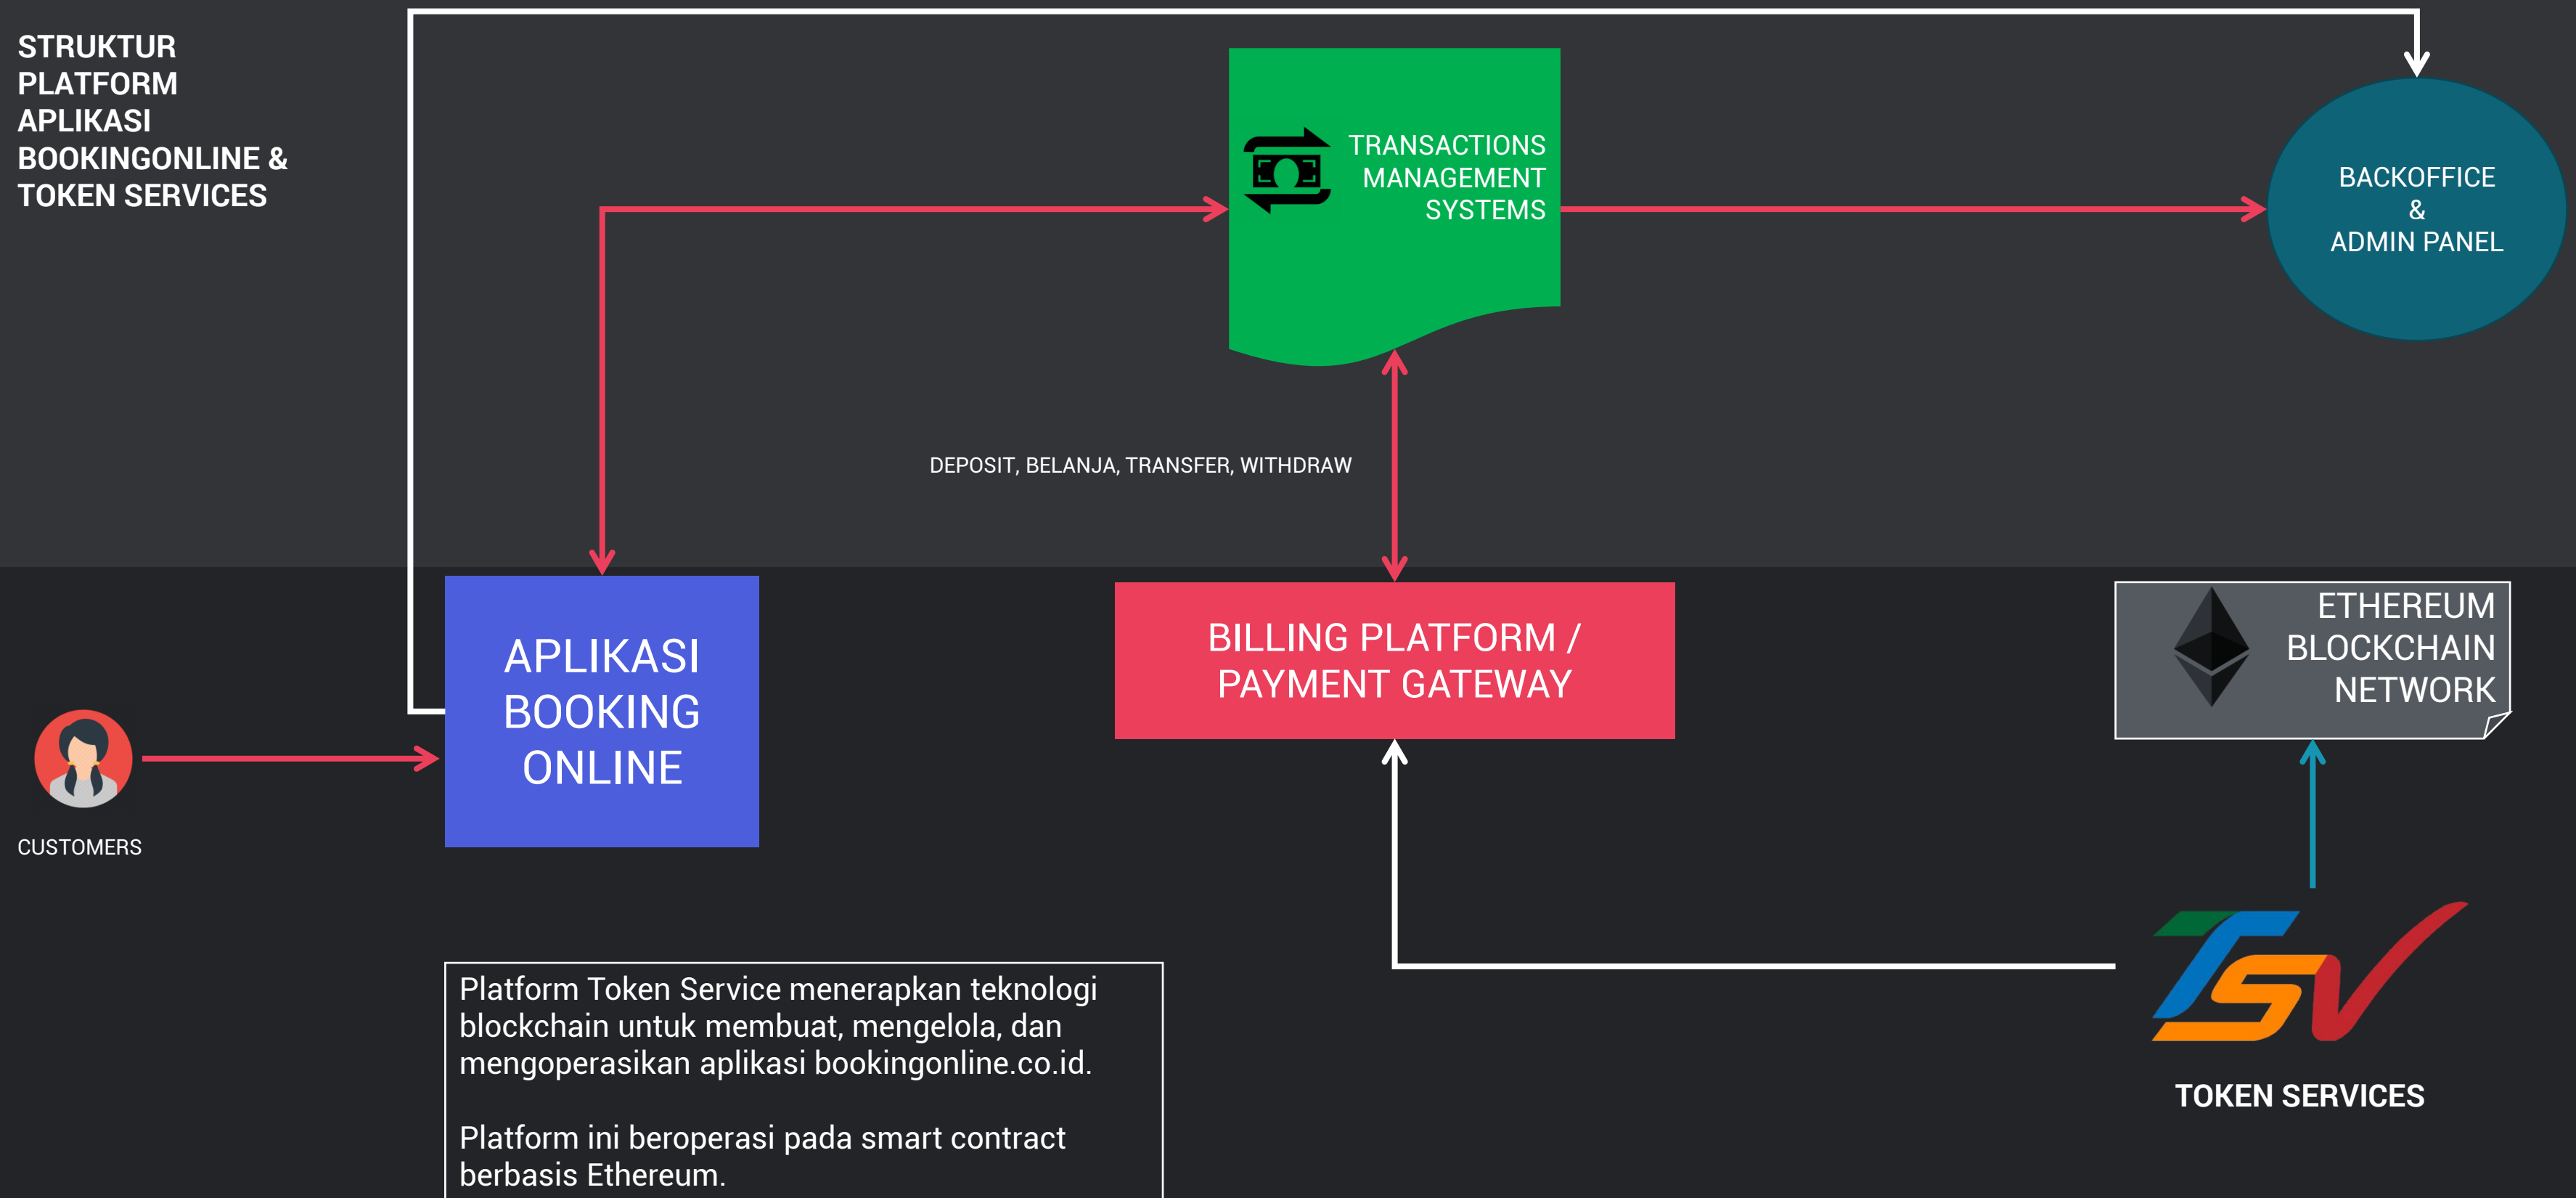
STRUKTUR PLATFORM APLIKASI BOOKINGONLINE & TOKEN SERVICES

TRANSACTIONS MANAGEMENT SYSTEMS

BACKOFFICE & ADMIN PANEL

DEPOSIT, BELANJA, TRANSFER, WITHDRAW

APLIKASI BOOKING ONLINE

BILLING PLATFORM / PAYMENT GATEWAY

ETHEREUM BLOCKCHAIN NETWORK

CUSTOMERS

TSV

TOKEN SERVICES

Platform Token Service menerapkan teknologi blockchain untuk membuat, mengelola, dan mengoperasikan aplikasi bookingonline.co.id.

Platform ini beroperasi pada smart contract berbasis Ethereum.